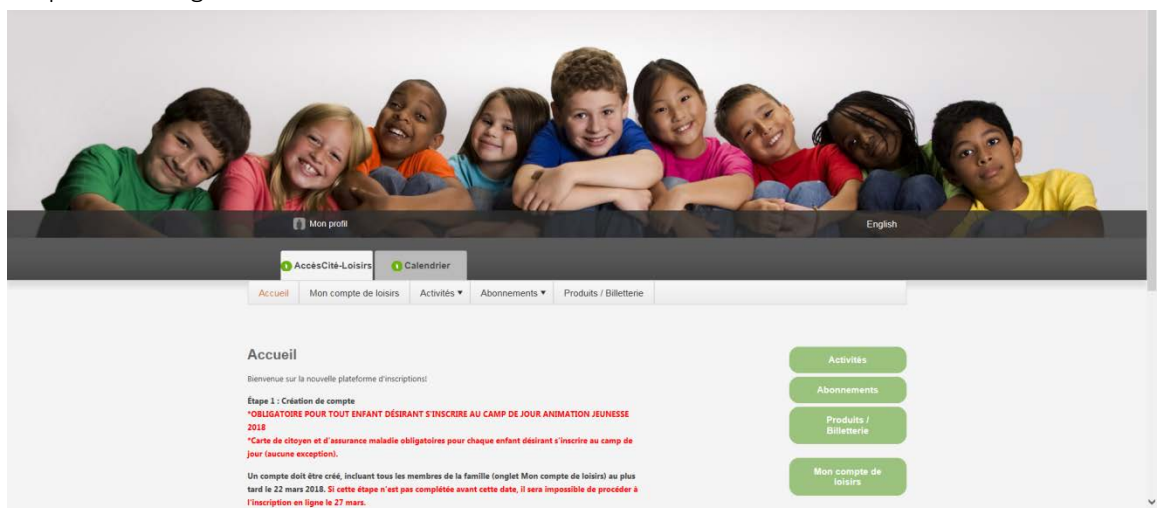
Mon profil

English

AccèsCité-Loisirs

Calendrier

Accueil | Mon compte de loisirs | Activités ▾ | Abonnements ▾ | Produits / Billetterie

Accueil

Bienvenue sur la nouvelle plateforme d'inscriptions!

Étape 1 : Création de compte

*OBLIGATOIRE POUR TOUT ENFANT DÉSIRANT S'INSCRIRE AU CAMP DE JOUR ANIMATION JEUNESSE 2018

*Carte de citoyen et d'assurance maladie obligatoires pour chaque enfant désirant s'inscrire au camp de jour (aucune exception).

Un compte doit être créé, incluant tous les membres de la famille (onglet Mon compte de loisirs) au plus tard le 22 mars 2018. Si cette étape n'est pas complétée avant cette date, il sera impossible de procéder à l'inscription en ligne le 27 mars.

Activités

Abonnements

Produits / Billetterie

Mon compte de loisirs